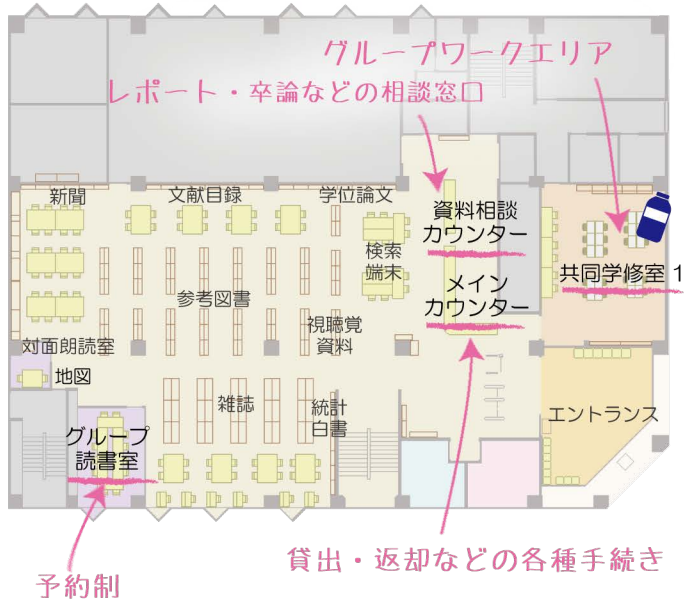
グループワークエリア

レポート・卒論などの相談窓口

新聞

文献目録

学位論文

資料相談カウンター

検索端末

共同学修室 1

メインカウンター

参考図書

視聴覚資料

対面朗読室

地図

雑誌

統計白書

エントランス

グループ読書室

予約制

貸出・返却などの各種手続き